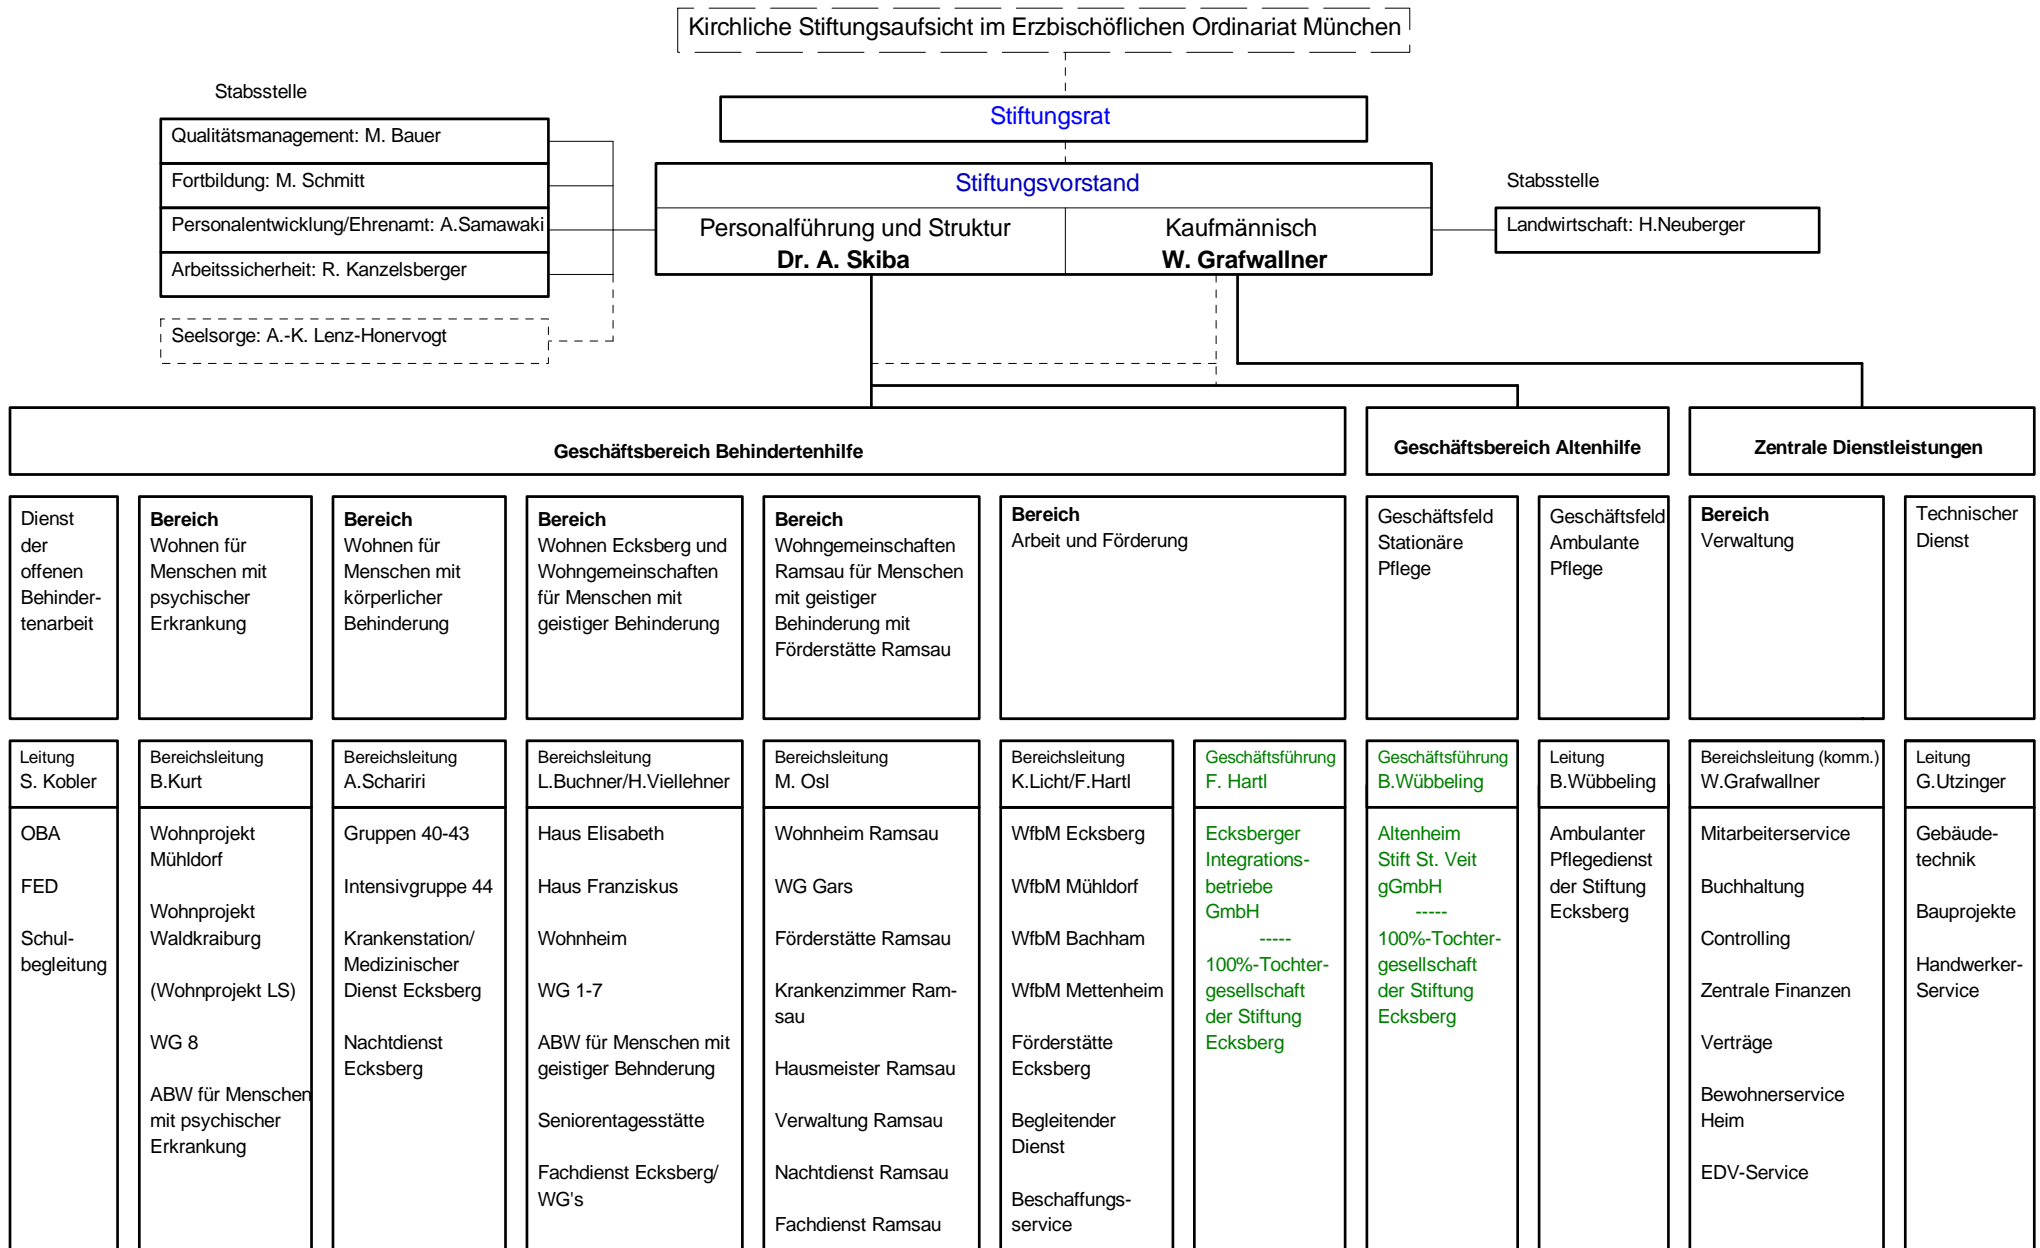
Kirchliche Stiftungsaufsicht im Erzbischöflichen Ordinariat München

Stabsstelle

Qualitätsmanagement: M. Bauer

Fortbildung: M. Schmitt

Personalentwicklung/Ehrenamt: A.Samawaki

Arbeitssicherheit: R. Kanzelsberger

Seelsorge: A.-K. Lenz-Honervogt

Stiftungsrat

Stiftungsvorstand

Personalführung und Struktur
Dr. A. Skiba

Kaufmännisch
W. Grafwallner

Stabsstelle

Landwirtschaft: H.Neuberger

Geschäftsbereich Behindertenhilfe

Geschäftsbereich Altenhilfe

Zentrale Dienstleistungen

Dienst der offenen Behindertenarbeit

Bereich
Wohnen für Menschen mit psychischer Erkrankung

Bereich
Wohnen für Menschen mit körperlicher Behinderung

Bereich
Wohnen Ecksberg und Wohngemeinschaften für Menschen mit geistiger Behinderung

Bereich
Wohngemeinschaften Ramsau für Menschen mit geistiger Behinderung mit Förderstätte Ramsau

Bereich
Arbeit und Förderung

Geschäftsfeld Stationäre Pflege

Geschäftsfeld Ambulante Pflege

Bereich
Verwaltung

Technischer Dienst

Leitung
S. Kobler

OBA

FED

Schulbegleitung

Bereichsleitung
B.Kurt

Wohnprojekt Mühldorf

Wohnprojekt Waldkraiburg

(Wohnprojekt LS)

WG 8

ABW für Menschen mit psychischer Erkrankung

Bereichsleitung
A.Schariri

Gruppen 40-43

Intensivgruppe 44

Krankenstation/ Medizinischer Dienst Ecksberg

Nachtdienst Ecksberg

Bereichsleitung
L.Buchner/H.Viellehner

Haus Elisabeth

Haus Franziskus

Wohnheim

WG 1-7

ABW für Menschen mit geistiger Behnderung

Seniorentagesstätte

Fachdienst Ecksberg/ WG's

Bereichsleitung
M. Osl

Wohnheim Ramsau

WG Gars

Förderstätte Ramsau

Krankenzimmer Ramsau

Hausmeister Ramsau

Verwaltung Ramsau

Nachtdienst Ramsau

Fachdienst Ramsau

Bereichsleitung
K.Licht/F.Hartl

WfbM Ecksberg

WfbM Mühldorf

WfbM Bachham

WfbM Mettenheim

Förderstätte Ecksberg

Begleitender Dienst

Beschaffungsservice

Geschäftsführung
F. Hartl

Ecksberger Integrationsbetriebe GmbH
-----
100%-Tochtergesellschaft der Stiftung Ecksberg

Geschäftsführung
B.Wübbeling

Altenheim Stift St. Veit gGmbH
-----
100%-Tochtergesellschaft der Stiftung Ecksberg

Leitung
B.Wübbeling

Ambulanter Pflegedienst der Stiftung Ecksberg

Bereichsleitung (komm.)
W.Grafwallner

Mitarbeiterservice

Buchhaltung

Controlling

Zentrale Finanzen

Verträge

Bewohnerservice Heim

EDV-Service

Leitung
G.Utzinger

Gebäudetechnik

Bauprojekte

Handwerker-Service